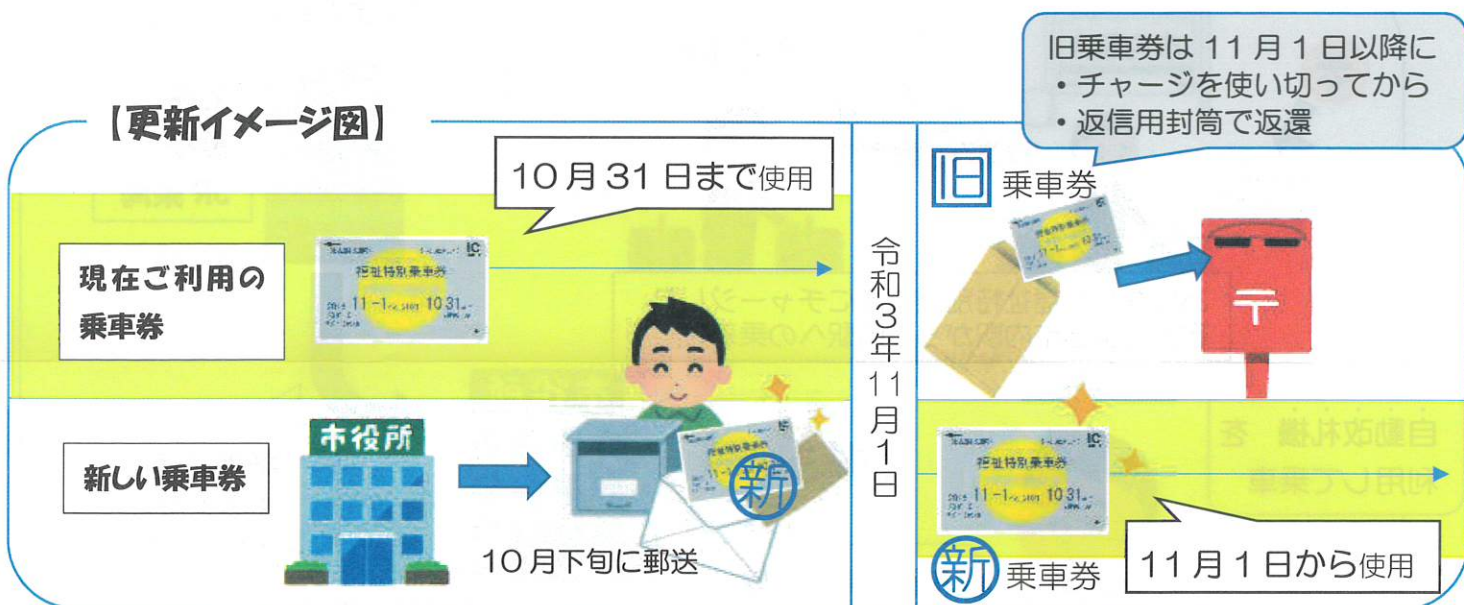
【更新イメージ図】

10月31日まで使用

現在ご利用の乗車券

福祉特別乗車券

11-1 10.31

新しい乗車券

市役所

新

10月下旬に郵送

令和3年11月1日

旧乗車券は11月1日以降に
・チャージを使い切ってから
・返信用封筒で返還

旧 乗車券

福祉特別乗車券

11-1 10.31

新 乗車券

11月1日から使用

自動改札機 を利用して乗車